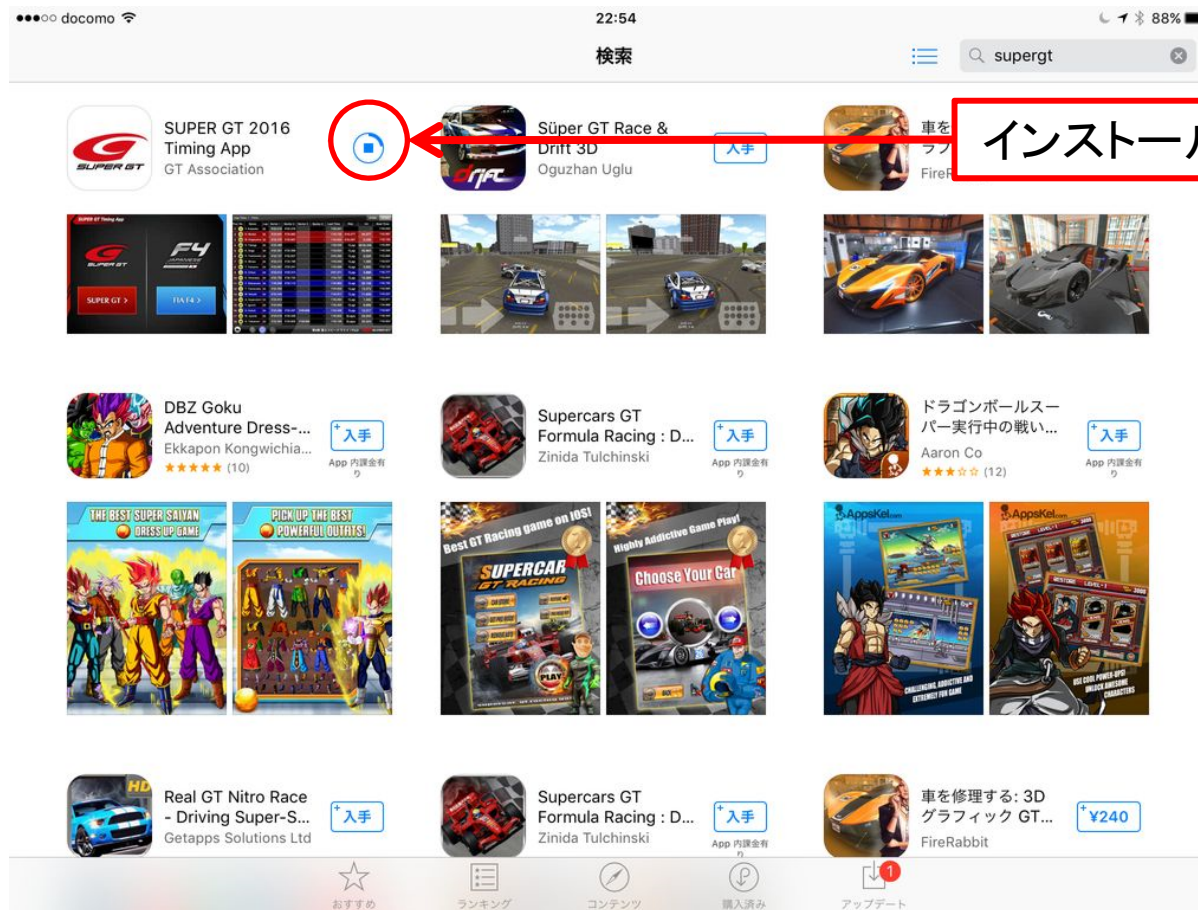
●●●○○ docomo 22:54 88%

検索

supergt

SUPER GT 2016 Timing App
GT Association

Süper GT Race & Drift 3D
Oguzhan Uglu
入手

車を
ラ
FireR

インストー

SUPER GT
F4
SUPER GT >
FIA F4 >

DBZ Goku Adventure Dress-...
Ekkapon Kongwichia...
★★★★★ (10)
入手
App 内課金有り

Supercars GT Formula Racing : D...
Zinida Tulchinski
入手
App 内課金有り

ドラゴンボールスーパー実行中の戦い...
Aaron Co
★★★☆☆ (12)
入手
App 内課金有り

THE BEST SUPER SAIYAN DRESS UP GAME
PICK UP THE BEST POWERFUL OUTFITS!

Best GT Racing game on iOS!
SUPERCAR GT RACING
PLAY
Highly Addictive Game Play!
Choose Your Car

AppsKel
AppsKel
CHALLENGING, ADDICTIVE AND EXTREMELY FUN GAME
USE COOL POWER-UPS! UNLOCK AWESOME CHARACTERS

Real GT Nitro Race - Driving Super-S...
Getapps Solutions Ltd
入手

Supercars GT Formula Racing : D...
Zinida Tulchinski
入手
App 内課金有り

車を修理する: 3D グラフィック GT...
FireRabbit
¥240

おすすめ
ランキング
コンテンツ
購入済み
アップデート
1